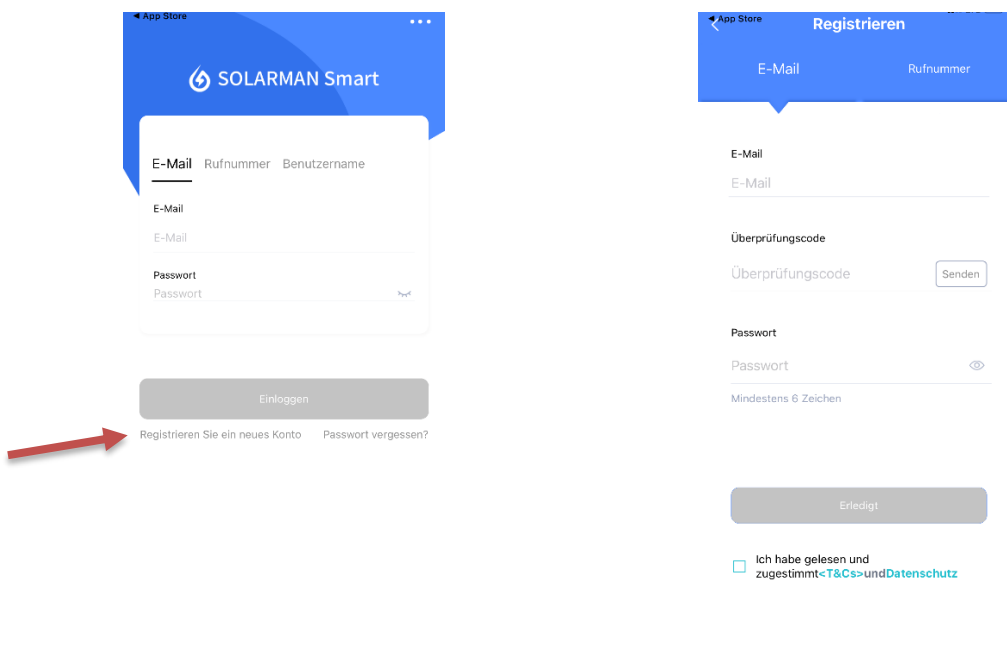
◀ App Store
•••
SOLARMAN Smart

E-Mail Rufnummer Benutzername

E-Mail
E-Mail

Passwort
Passwort

Einloggen

Registrieren Sie ein neues Konto
Passwort vergessen?

◀ App Store
Registrieren

E-Mail
Rufnummer

E-Mail
E-Mail

Überprüfungscode
Überprüfungscode
Senden

Passwort
Passwort
Mindestens 6 Zeichen

Erledigt

Ich habe gelesen und zugestimmt<T&Cs>undDatenschutz